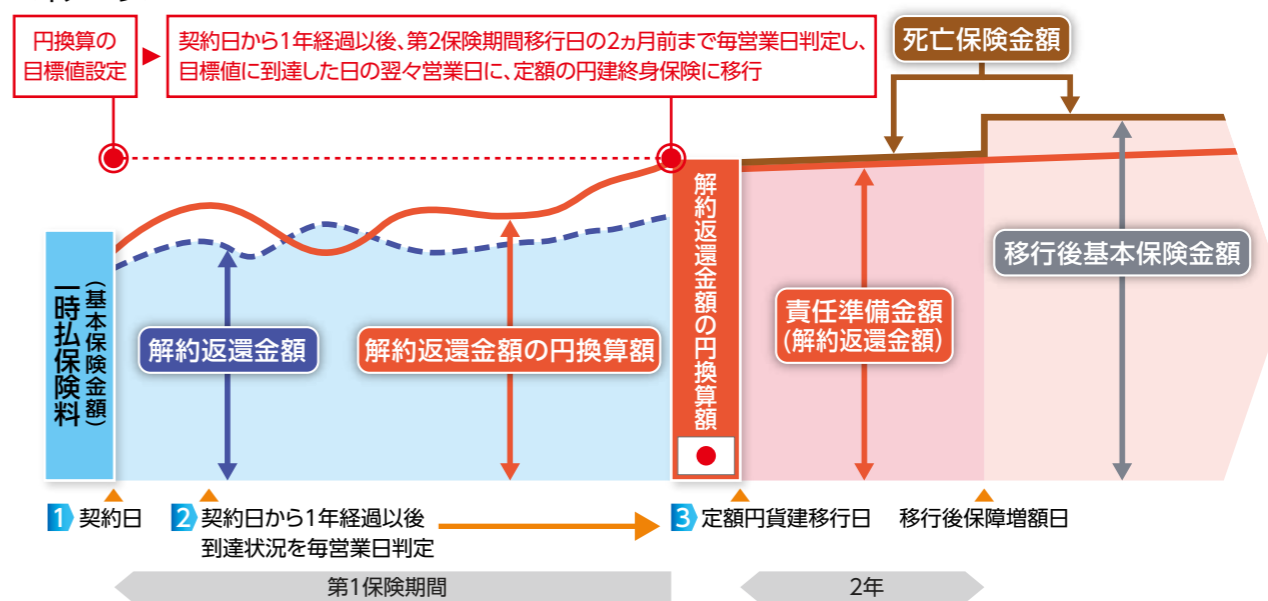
円換算の目標値設定

契約日から1年経過以後、第2保険期間移行日の2ヵ月前まで毎営業日判定し、目標値に到達した日の翌々営業日に、定額の円建終身保険に移行

死亡保険金額

一時払保険料（基本保険金額）

解約返還金額

解約返還金額の円換算額

解約返還金額の円換算額

責任準備金額（解約返還金額）

移行後基本保険金額

1 契約日

2 契約日から1年経過以後到達状況を毎営業日判定

3 定額円貨建移行日

移行後保障増額日

第1保険期間

2年